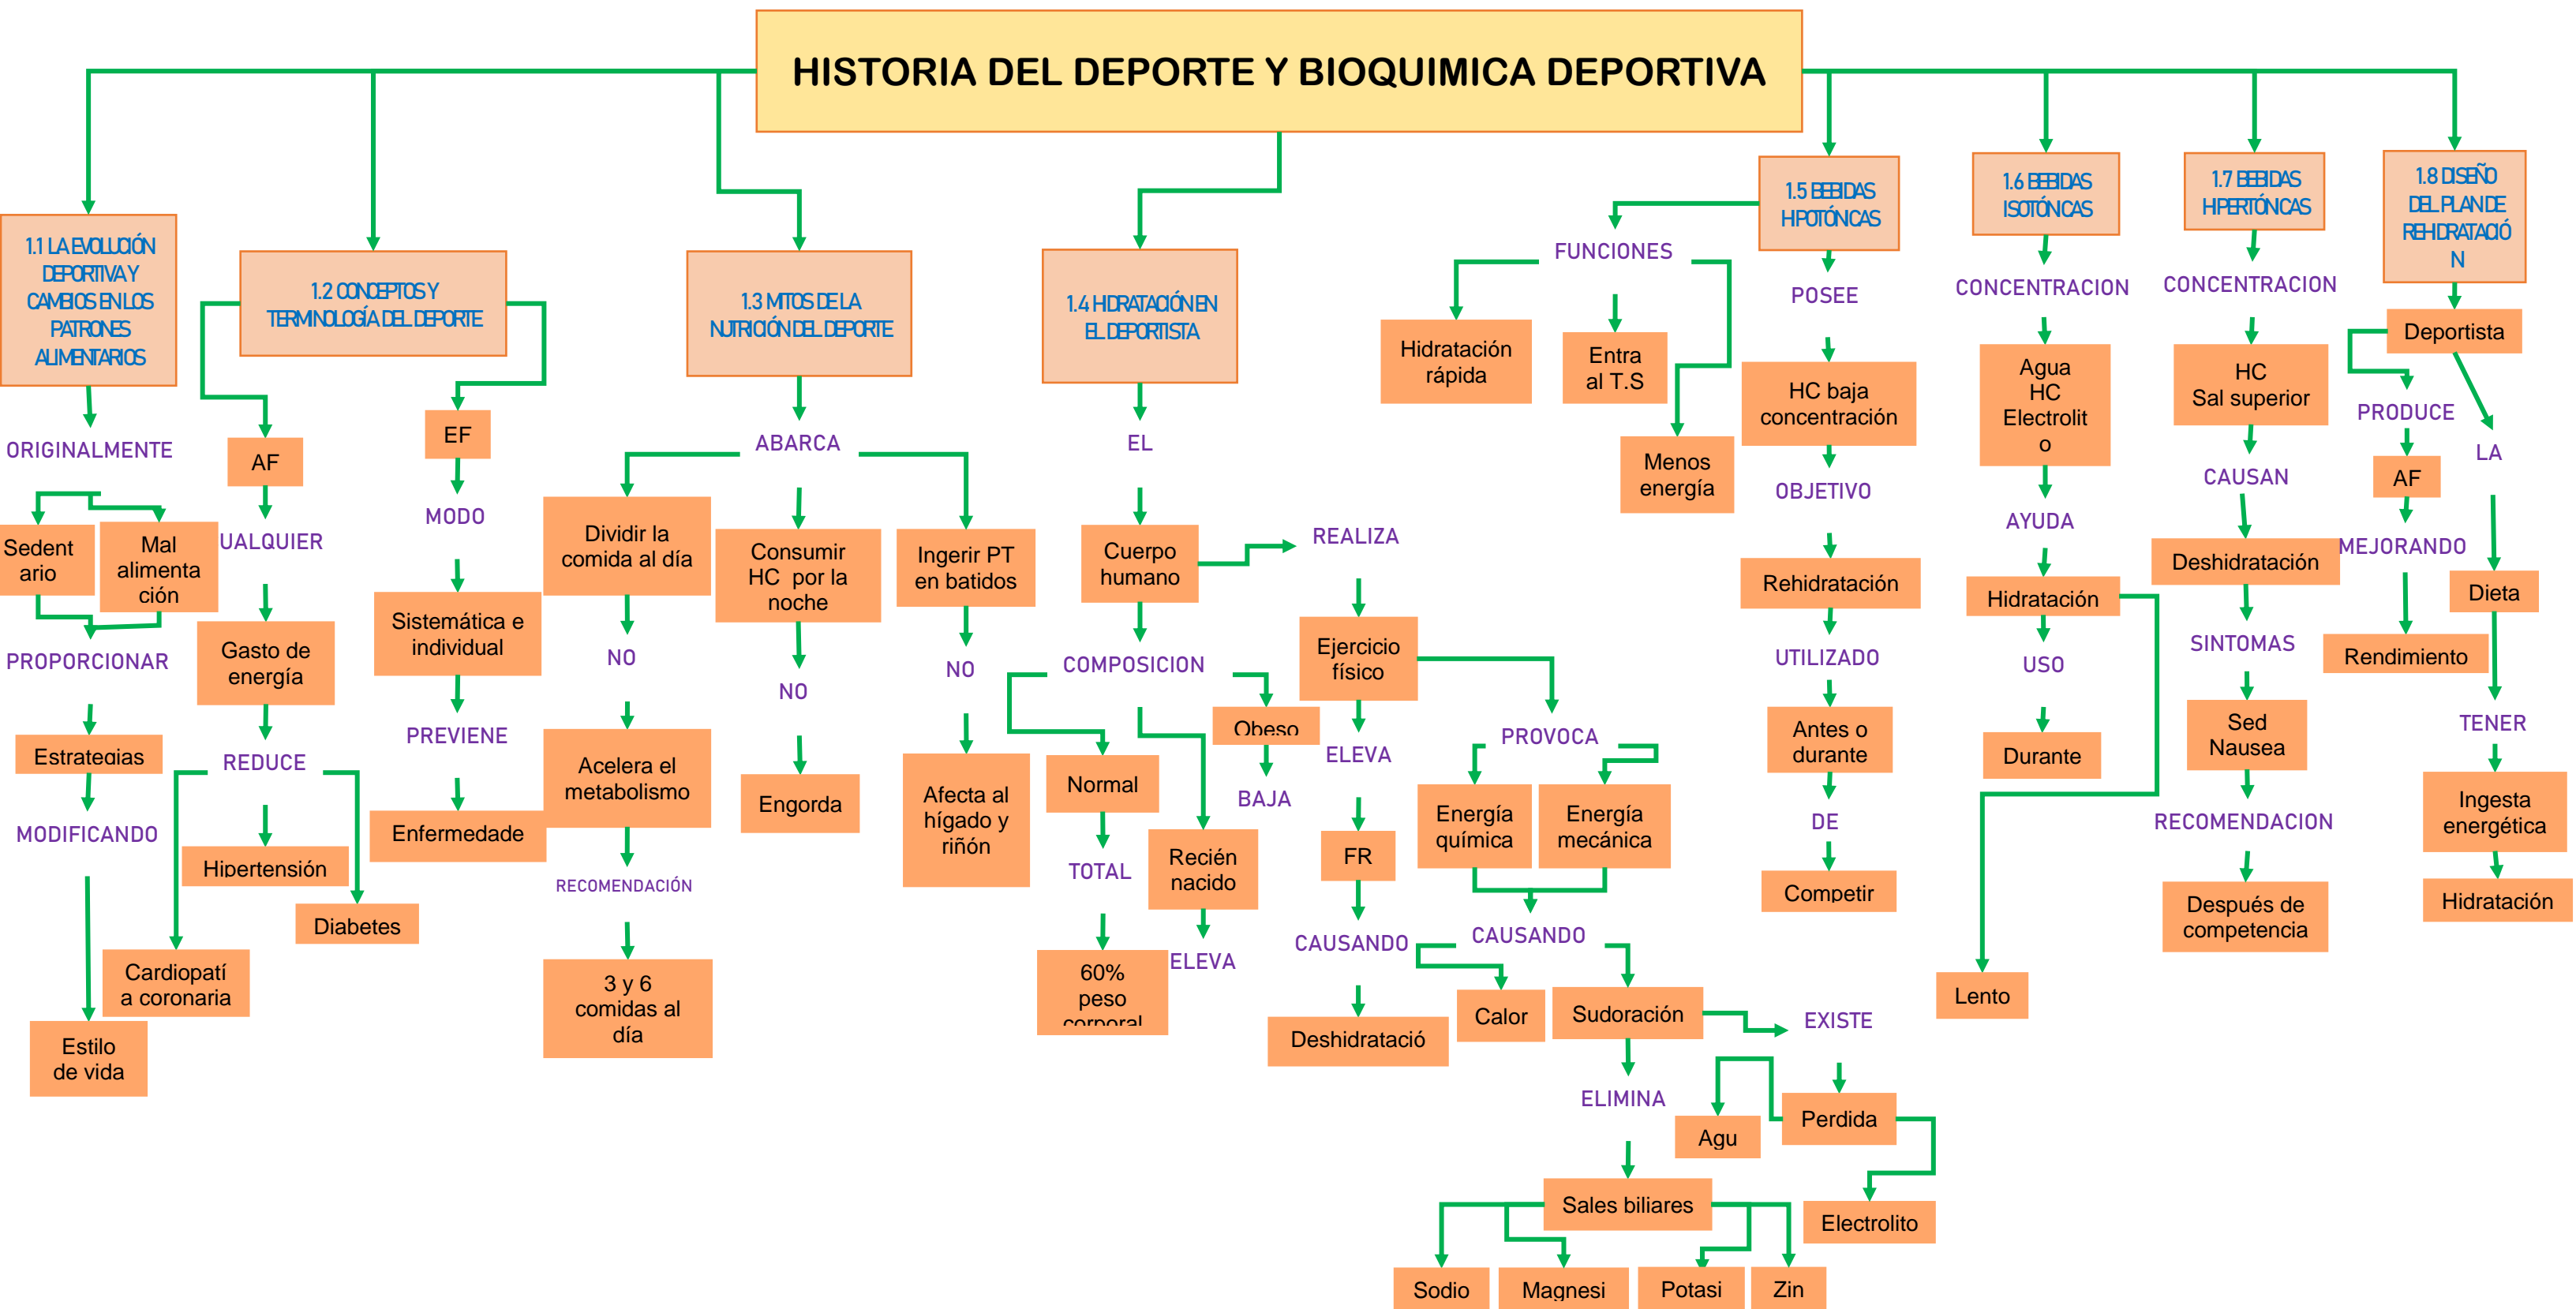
HISTORIA DEL DEPORTE Y BIOQUIMICA DEPORTIVA

1.1 LA EVOLUCIÓN DEPORTIVA Y CAMBIOS EN LOS PATRONES ALIMENTARIOS
ORIGINALMENTE
Sedent ario
Mal alimenta ción
PROPORCIONAR
Estrategias
MODIFICANDO
Estilo de vida

1.2 CONCEPTOS Y TERMINOLOGÍA DEL DEPORTE
AF
UALQUIER
Gasto de energía
REDUCE
Hipertensión
Diabetes
Cardiopatí a coronaria
EF
MODO
Sistemática e individual
PREVIENE
Enfermedade

1.3 MITOS DE LA NUTRICIÓN DEL DEPORTE
ABARCA
Dividir la comida al día
NO
Acelera el metabolismo
RECOMENDACIÓN
3 y 6 comidas al día
Consumir HC por la noche
NO
Engorda
Ingerir PT en batidos
NO
Afecta al hígado y riñón

1.4 HIDRATACIÓN EN EL DEPORTISTA
EL
Cuerpo humano
COMPOSICION
Normal
TOTAL
60% peso corporal
Obeso
BAJA
Recién nacido
ELEVA
REALIZA
Ejercicio físico
ELEVA
FR
CAUSANDO
Deshidratació
PROVOCA
Energía química
Energía mecánica
CAUSANDO
Calor
Sudoración
ELIMINA
Sales biliares
Sodio
Magnesi
Potasi
Zin
EXISTE
Agu
Perdida
Electrolito

1.5 BEBIDAS HIPOTÓNICAS
FUNCIONES
Hidratación rápida
Entra al T.S
Menos energía
POSEE
HC baja concentración
OBJETIVO
Rehidratación
UTILIZADO
Antes o durante
DE
Competir

1.6 BEBIDAS ISOTÓNICAS
CONCENTRACION
Agua HC Electrolit o
AYUDA
Hidratación
USO
Durante
Lento

1.7 BEBIDAS HIPERTÓNICAS
CONCENTRACION
HC Sal superior
CAUSAN
Deshidratación
SINTOMAS
Sed Nausea
RECOMENDACION
Después de competencia

1.8 DISEÑO DEL PLAN DE REHIDRATACIÓ N
Deportista
PRODUCE
AF
MEJORANDO
Rendimiento
LA
Dieta
TENER
Ingesta energética
Hidratación